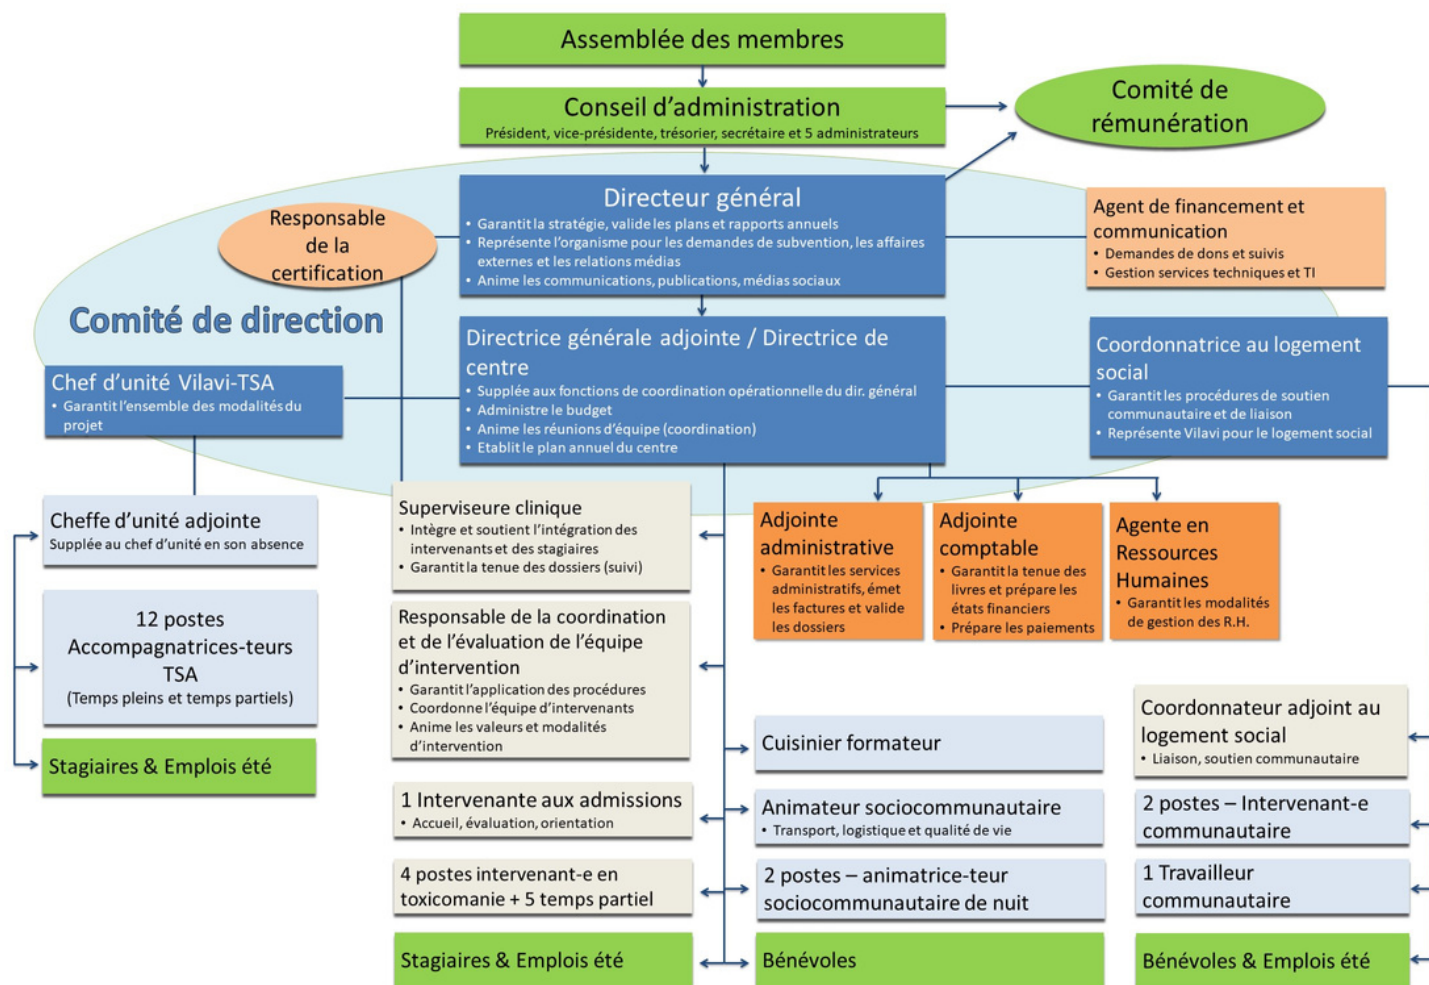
Assemblée des membres

Conseil d'administration
Président, vice-présidente, trésorier, secrétaire et 5 administrateurs

Comité de rémunération

Directeur général
• Garantit la stratégie, valide les plans et rapports annuels
• Représente l'organisme pour les demandes de subvention, les affaires externes et les relations médias
• Anime les communications, publications, médias sociaux

Responsable de la certification

Agent de financement et communication
• Demandes de dons et suivis
• Gestion services techniques et TI

Comité de direction

Directrice générale adjointe / Directrice de centre
• Supplée aux fonctions de coordination opérationnelle du dir. général
• Administre le budget
• Anime les réunions d'équipe (coordination)
• Etablit le plan annuel du centre

Chef d'unité Vilavi-TSA
• Garantit l'ensemble des modalités du projet

Coordonnatrice au logement social
• Garantit les procédures de soutien communautaire et de liaison
• Représente Vilavi pour le logement social

Cheffe d'unité adjointe
Supplée au chef d'unité en son absence

12 postes Accompagnatrices-teurs TSA
(Temps pleins et temps partiels)

Stagiaires & Emplois été

Superviseure clinique
• Intègre et soutient l'intégration des intervenants et des stagiaires
• Garantit la tenue des dossiers (suivi)

Responsable de la coordination et de l'évaluation de l'équipe d'intervention
• Garantit l'application des procédures
• Coordonne l'équipe d'intervenants
• Anime les valeurs et modalités d'intervention

1 Intervenante aux admissions
• Accueil, évaluation, orientation

4 postes intervenant-e en toxicomanie + 5 temps partiel

Stagiaires & Emplois été

Adjointe administrative
• Garantit les services administratifs, émet les factures et valide les dossiers

Adjointe comptable
• Garantit la tenue des livres et prépare les états financiers
• Prépare les paiements

Agente en Ressources Humaines
• Garantit les modalités de gestion des R.H.

Cuisinier formateur

Animateur sociocommunautaire
• Transport, logistique et qualité de vie

2 postes – animatrice-teur sociocommunautaire de nuit

Bénévoles

Coordonnateur adjoint au logement social
• Liaison, soutien communautaire

2 postes – Intervenant-e communautaire

1 Travailleur communautaire

Bénévoles & Emplois été